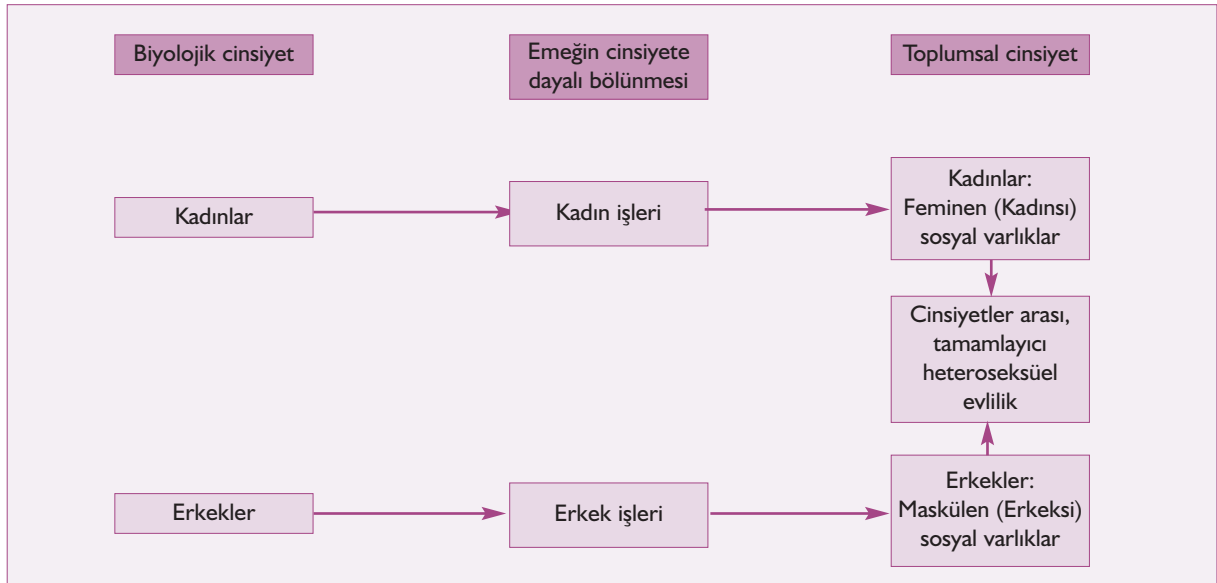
Biyolojik cinsiyet

Emeğin cinsiyete dayalı bölünmesi

Toplumsal cinsiyet

Kadınlar

Kadın işleri

Kadınlar: Feminen (Kadınsı) sosyal varlıklar

Cinsiyetler arası, tamamlayıcı heteroseksüel evlilik

Erkekler

Erkek işleri

Erkekler: Maskülen (Erkeksi) sosyal varlıklar